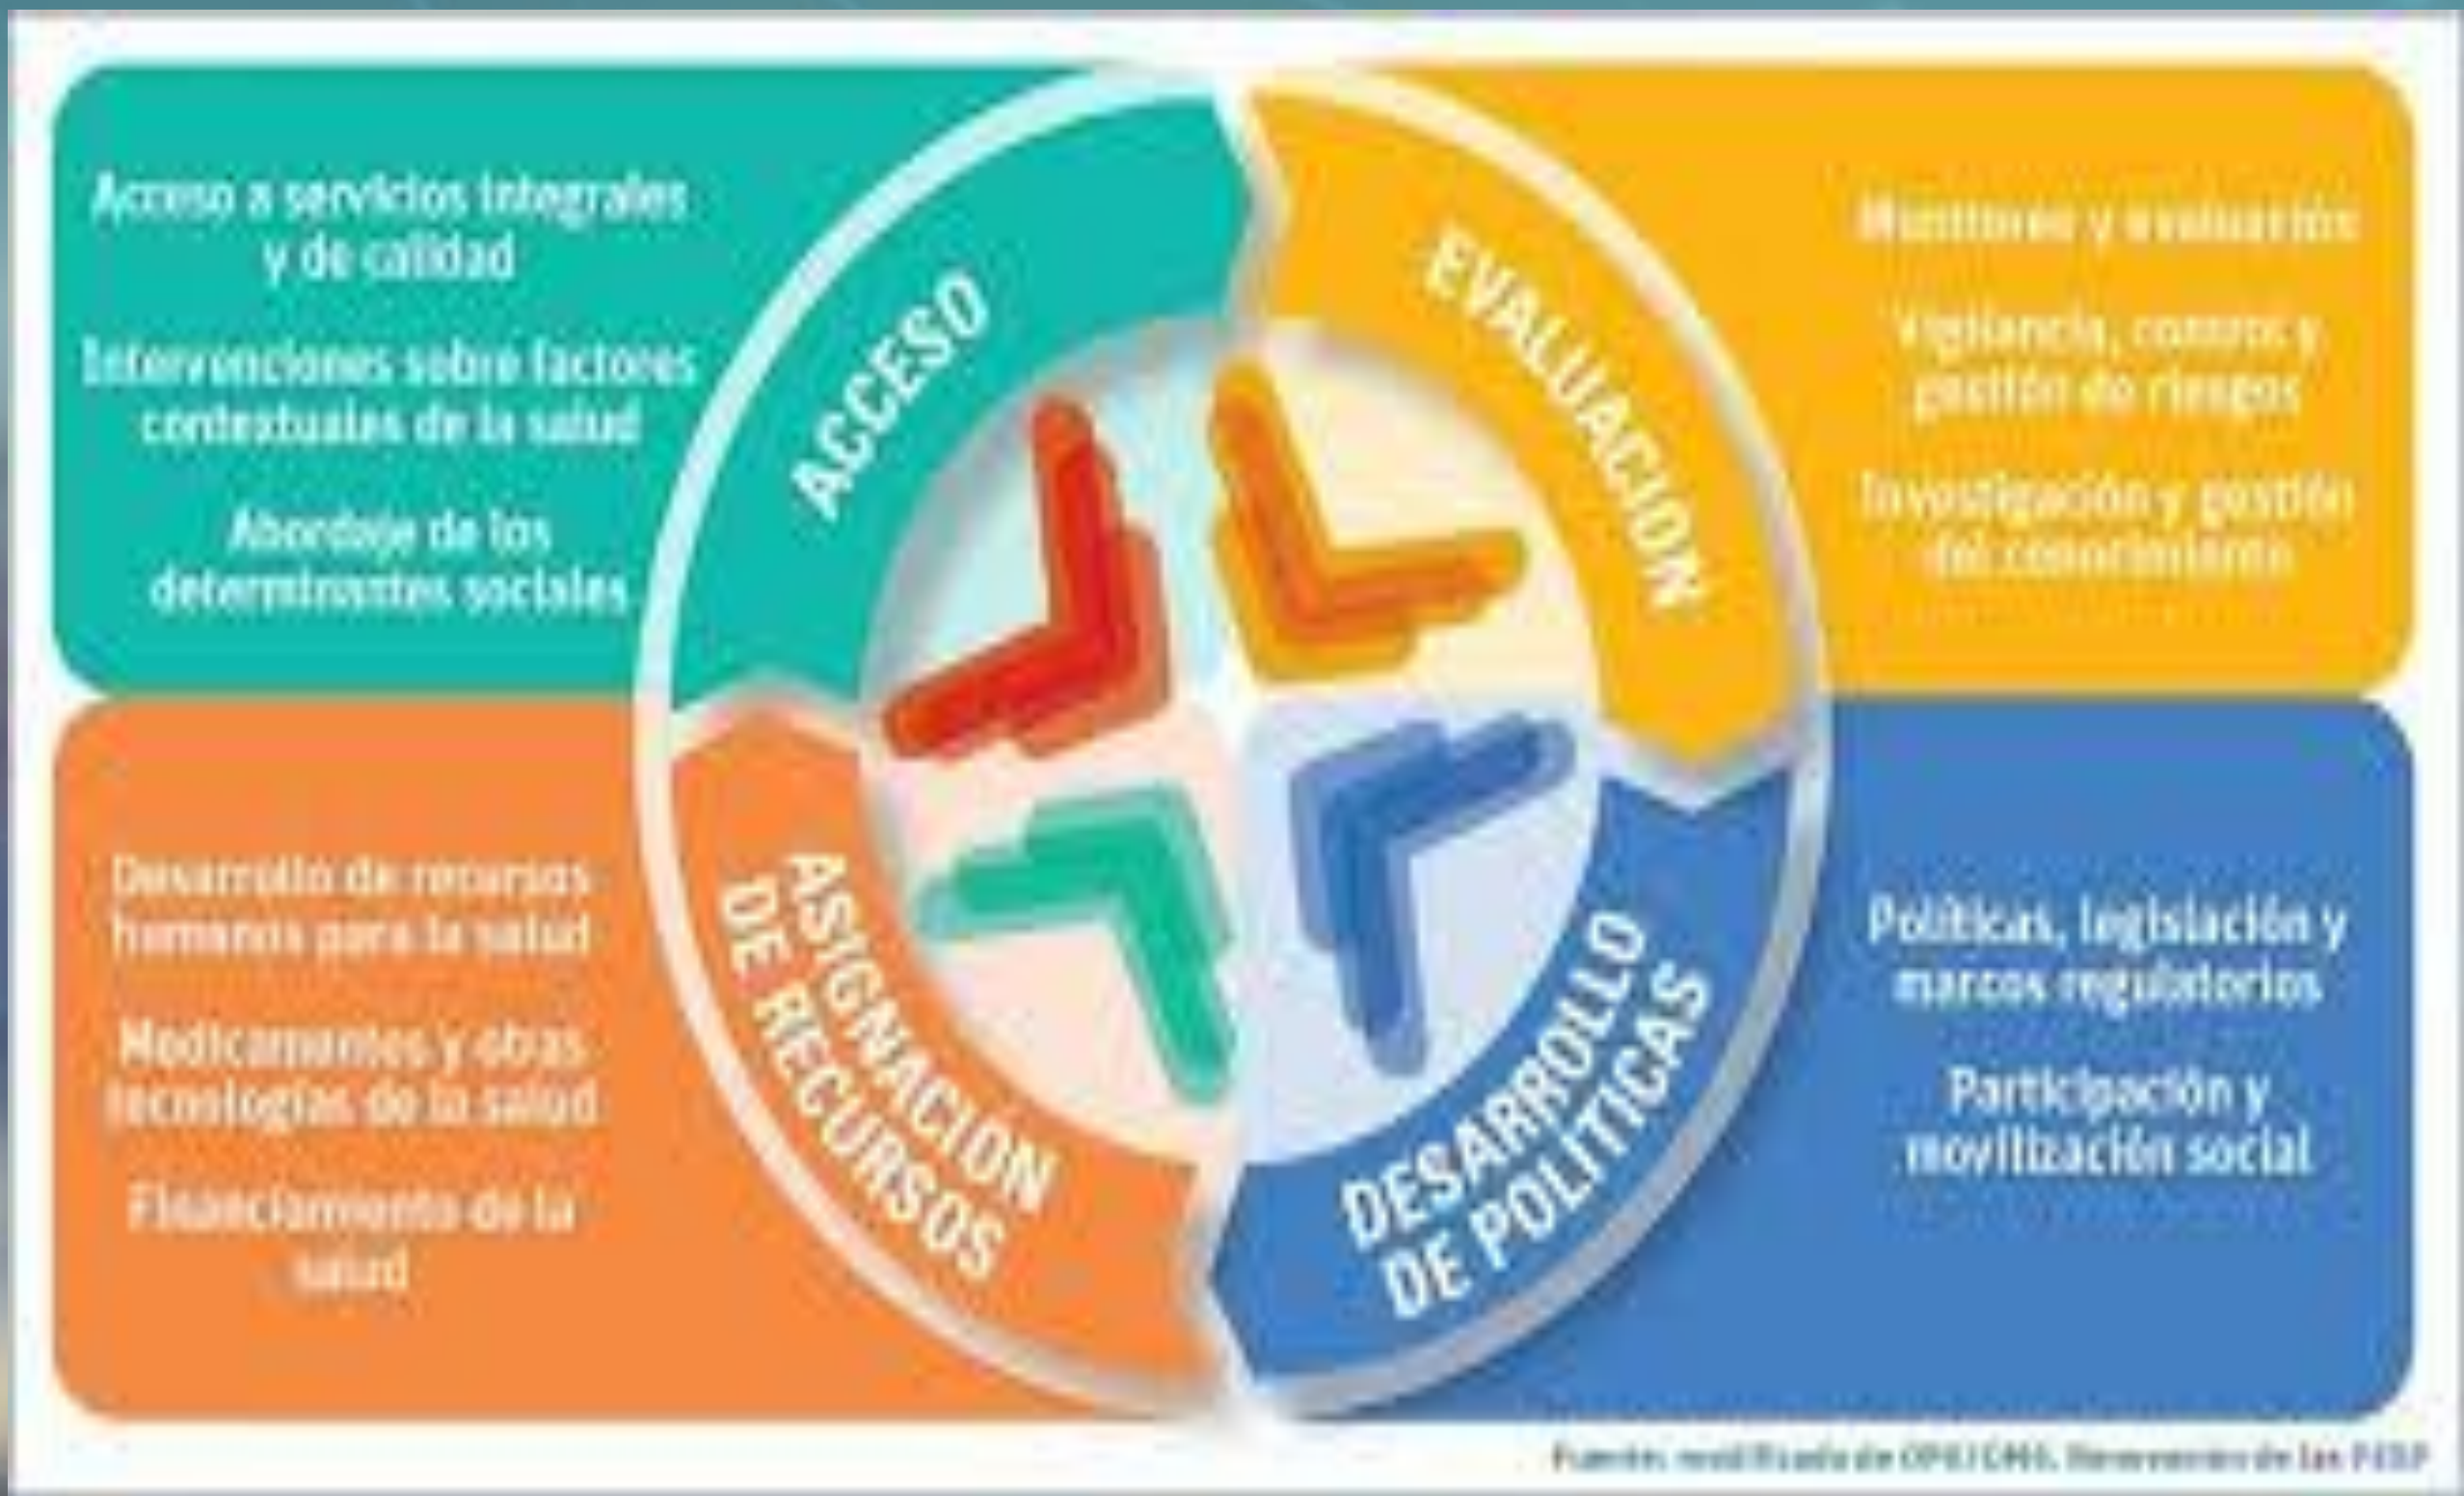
Acceso a servicios integrales y de calidad

Intervenciones sobre factores contextuales de la salud

Abordaje de los determinantes sociales

ACCESO

EVALUACIÓN

Monitoreo y evaluación

Vigilancia, control y gestión de riesgos

Investigación y gestión del conocimiento

Desarrollo de recursos humanos para la salud

Medicamentos y otras tecnologías de la salud

Financiamiento de la salud

ASIGNACIÓN DE RECURSOS

DESARROLLO DE POLÍTICAS

Políticas, legislación y marcos regulatorios

Participación y movilización social

Fuente: modificada de OPS/OMS. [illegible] de las FESP